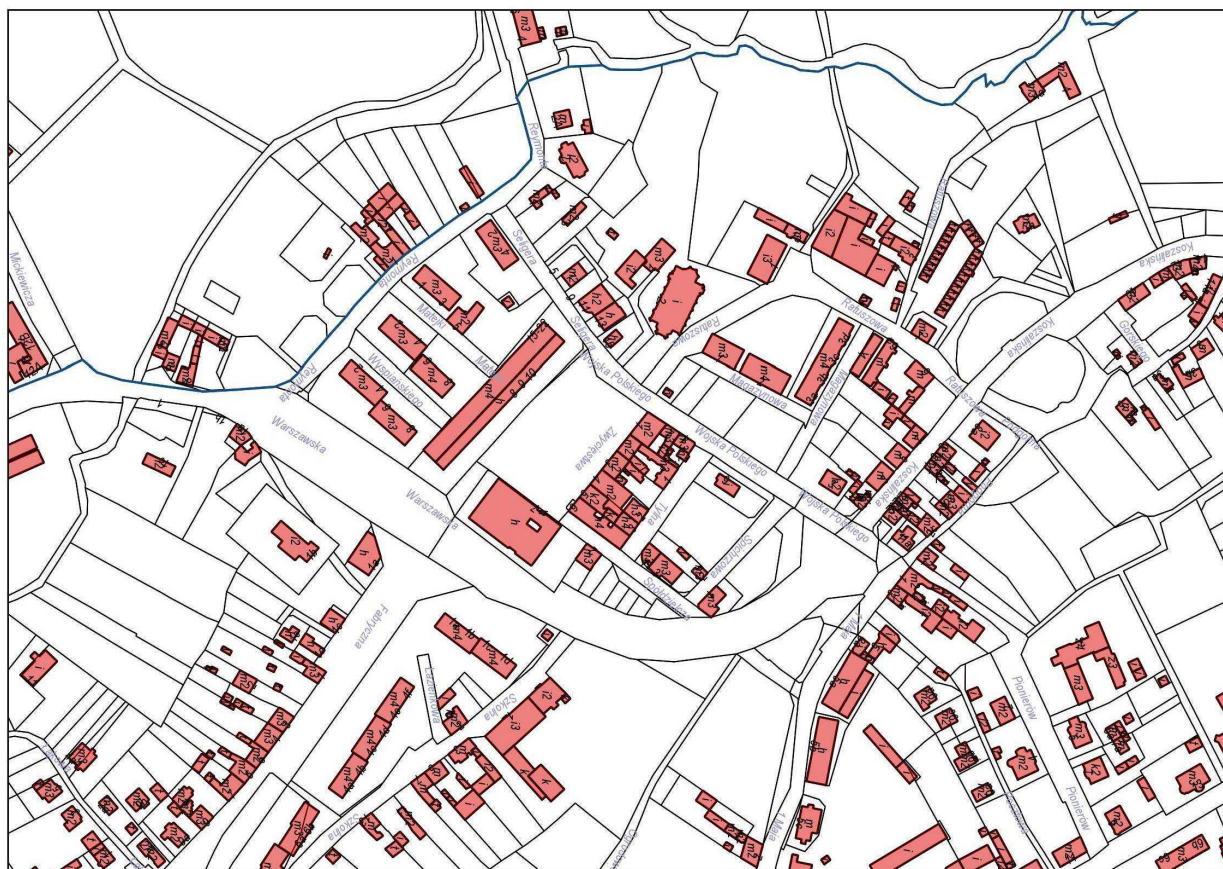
Mickiewicza
Reymonta
Reymonta
Reymonta
Sekuły
Matejki
Wyspiańskiego
Matejki
Wojska Polskiego
Ratuszowa
Ratuszowa
Magazynowa
Koszalińska
Koszalińska
Gorzelana
Warszawska
Warszawska
Zwycięska
Wojska Polskiego
Wojska Polskiego
Tylna
Szkolna
Szkolna
Koszalińska
Fabryczna
Szkolna
Szkolna
Pionierów
Pionierów
Mała
m3
m2
m4
m3
m3
i2
i3
i2
h
k
m4
m3
m2
i2